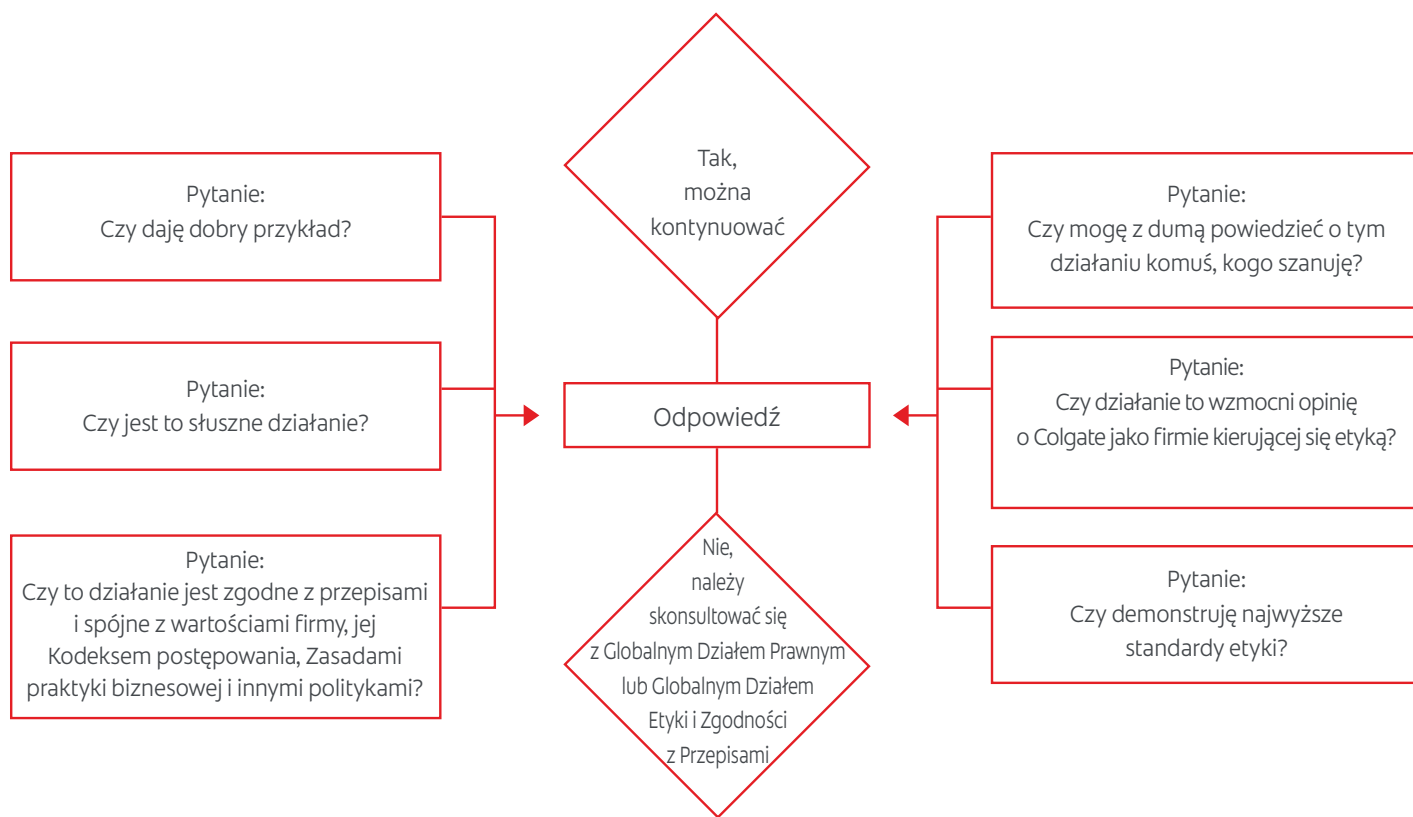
Pytanie:
Czy daję dobry przykład?

Pytanie:
Czy jest to słuszne działanie?

Pytanie:
Czy to działanie jest zgodne z przepisami i spójne z wartościami firmy, jej Kodeksem postępowania, Zasadami praktyki biznesowej i innymi politykami?

Tak, można kontynuować

Odpowiedź

Nie, należy skonsultować się z Globalnym Działem Prawnym lub Globalnym Działem Etyki i Zgodności z Przepisami

Pytanie:
Czy mogę z dumą powiedzieć o tym działaniu komuś, kogo szanuję?

Pytanie:
Czy działanie to wzmocni opinię o Colgate jako firmie kierującej się etyką?

Pytanie:
Czy demonstruję najwyższe standardy etyki?